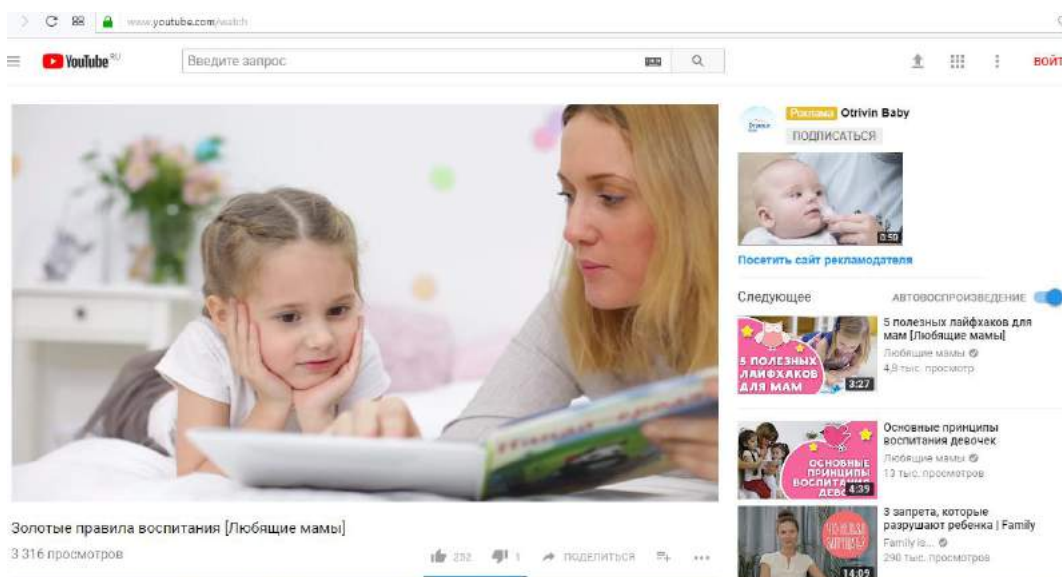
www.youtube.com/watch

YouTube RU

Введите запрос

ВОЙТ

Реклама Otrivin Baby

ПОДПИСАТЬСЯ

0:50

Посетить сайт рекламодателя

Следующее

АВТОВОСПРОИЗВЕДЕНИЕ

5 ПОЛЕЗНЫХ ЛАЙФХАКОВ ДЛЯ МАМ

3:27

5 полезных лайфхаков для мам [Любящие мамы]

Любящие мамы

4,9 тыс. просмотр

ОСНОВНЫЕ ПРИНЦИПЫ ВОСПИТАНИЯ ДЕВОЧ

4:39

Основные принципы воспитания девочек

Любящие мамы

13 тыс. просмотров

14:09

3 запрета, которые разрушают ребенка | Family

Family is...

290 тыс. просмотров

Золотые правила воспитания [Любящие мамы]

3 316 просмотров

232

1

ПОДЕЛИТЬСЯ

...